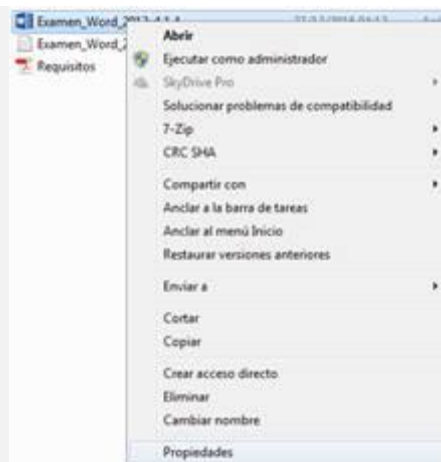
Examen_Word_2013-4.1.4 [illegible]
Examen_Word_2
Requisitos

Abrir
Ejecutar como administrador
SkyDrive Pro
Solucionar problemas de compatibilidad
7-Zip
CRC SHA
Compartir con
Anclar a la barra de tareas
Anclar al menú Inicio
Restaurar versiones anteriores
Enviar a
Cortar
Copiar
Crear acceso directo
Eliminar
Cambiar nombre
Propiedades